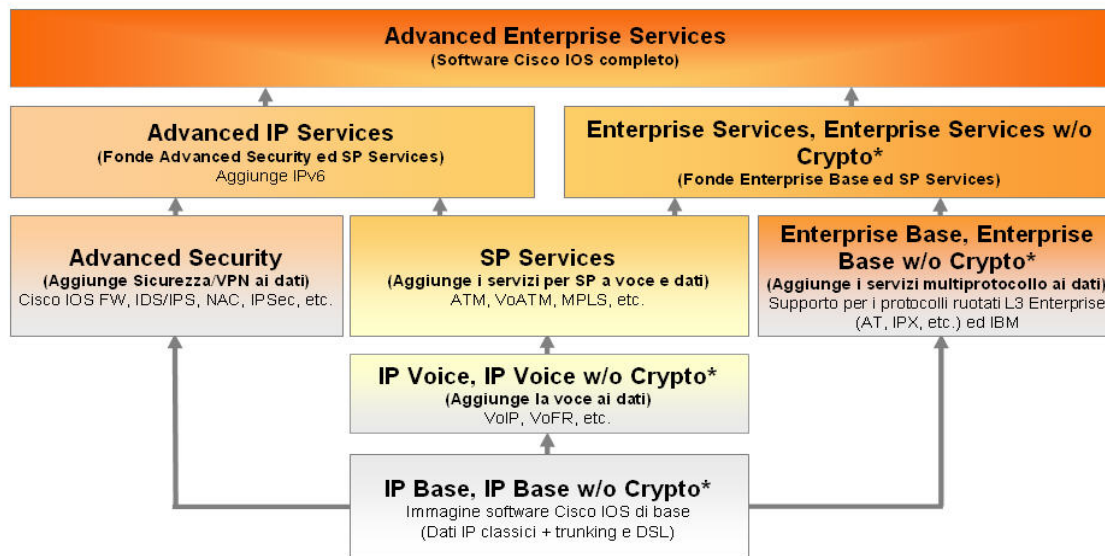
Advanced Enterprise Services
(Software Cisco IOS completo)

Advanced IP Services
(Fonde Advanced Security ed SP Services)
Aggiunge IPv6

Enterprise Services, Enterprise Services w/o Crypto*
(Fonde Enterprise Base ed SP Services)

Advanced Security
(Aggiunge Sicurezza/VPN ai dati)
Cisco IOS FW, IDS/IPS, NAC, IPSec, etc.

SP Services
(Aggiunge i servizi per SP a voce e dati)
ATM, VoATM, MPLS, etc.

Enterprise Base, Enterprise Base w/o Crypto*
(Aggiunge i servizi multiprotocollo ai dati)
Supporto per i protocolli ruotati L3 Enterprise (AT, IPX, etc.) ed IBM

IP Voice, IP Voice w/o Crypto*
(Aggiunge la voce ai dati)
VoIP, VoFR, etc.

IP Base, IP Base w/o Crypto*
Immagine software Cisco IOS di base
(Dati IP classici + trunking e DSL)